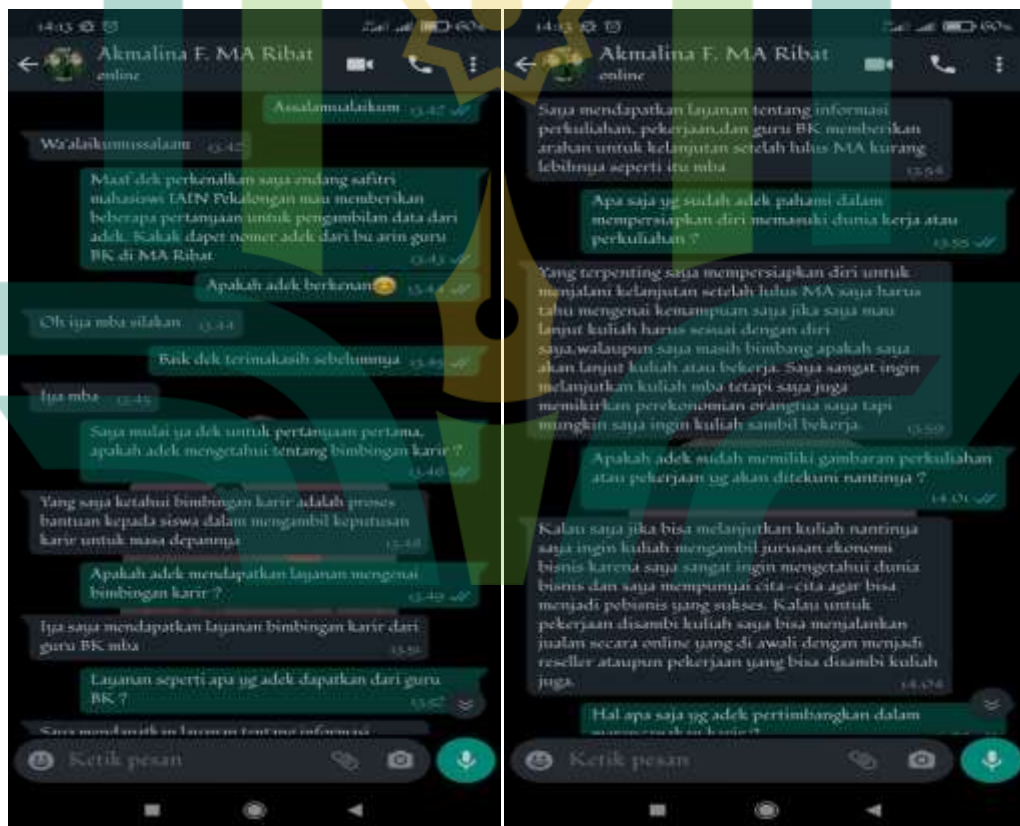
14:03
Akmalina F. MA Ribat
online

Assalamualaikum 13.42

Wa'alaikumussalaam 13.42

Maaf dek perkenalkan saya endang safitri mahasiswi IAIN Pekalongan mau memberikan beberapa pertanyaan untuk pengambilan data dari adek. Kakak dapet nomer adek dari bu arin guru BK di MA Ribat 13.43

Apakah adek berkenan😊 13.44

Oh iya mba silakan 13.44

Baik dek terimakasih sebelumnya 13.45

Iya mba 13.45

Saya mulai ya dek untuk pertanyaan pertama, apakah adek mengetahui tentang bimbingan karir ? 13.46

Yang saya ketahui bimbingan karir adalah proses bantuan kepada siswa dalam mengambil keputusan karir untuk masa depannya 13.48

Apakah adek mendapatkan layanan mengenai bimbingan karir ? 13.49

Iya saya mendapatkan layanan bimbingan karir dari guru BK mba 13.51

Layanan seperti apa yg adek dapatkan dari guru BK ? 13.52

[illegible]

Ketik pesan

14:03
Akmalina F. MA Ribat
online

Saya mendapatkan layanan tentang informasi perkuliahan, pekerjaan,dan guru BK memberikan arahan untuk kelanjutan setelah lulus MA kurang lebihnya seperti itu mba 13.54

Apa saja yg sudah adek pahami dalam mempersiapkan diri memasuki dunia kerja atau perkuliahan ? 13.55

Yang terpenting saya mempersiapkan diri untuk menjalani kelanjutan setelah lulus MA saya harus tahu mengenai kemampuan saya jika saya mau lanjut kuliah harus sesuai dengan diri saya,walaupun saya masih bimbang apakah saya akan lanjut kuliah atau bekerja. Saya sangat ingin melanjutkan kuliah mba tetapi saya juga memikirkan perekonomian orangtua saya tapi mungkin saya ingin kuliah sambil bekerja. 13.59

Apakah adek sudah memiliki gambaran perkuliahan atau pekerjaan yg akan ditekuni nantinya ? 14.01

Kalau saya jika bisa melanjutkan kuliah nantinya saya ingin kuliah mengambil jurusan ekonomi bisnis karena saya sangat ingin mengetahui dunia bisnis dan saya mempunyai cita-cita agar bisa menjadi pebisnis yang sukses. Kalau untuk pekerjaan disambi kuliah saya bisa menjalankan jualan secara online yang di awali dengan menjadi reseller ataupun pekerjaan yang bisa disambi kuliah juga. 14.04

Hal apa saja yg adek pertimbangkan dalam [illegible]

Ketik pesan